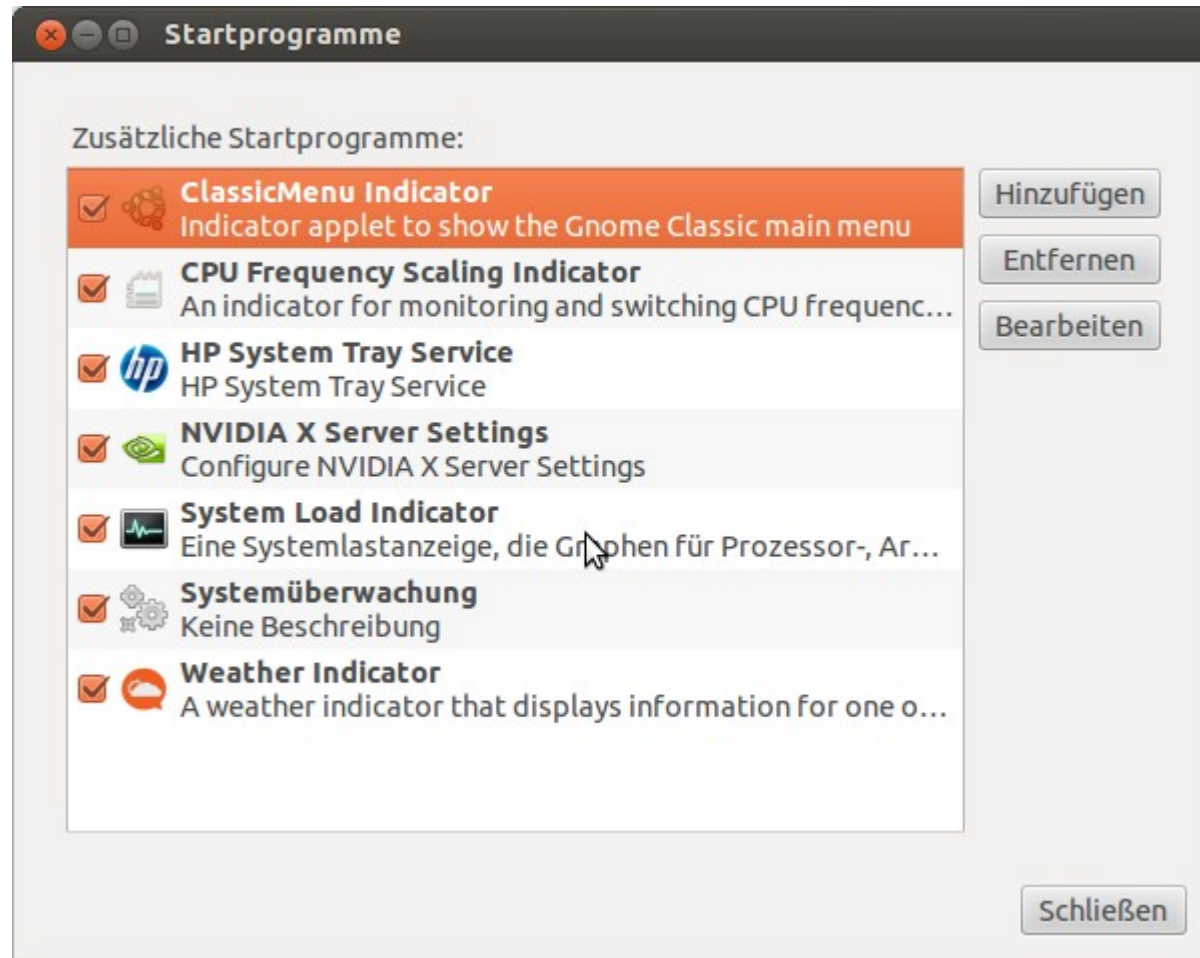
Startprogramme

Zusätzliche Startprogramme:

ClassicMenu Indicator
Indicator applet to show the Gnome Classic main menu

CPU Frequency Scaling Indicator
An indicator for monitoring and switching CPU frequenc…

HP System Tray Service
HP System Tray Service

NVIDIA X Server Settings
Configure NVIDIA X Server Settings

System Load Indicator
Eine Systemlastanzeige, die Graphen für Prozessor-, Ar…

Systemüberwachung
Keine Beschreibung

Weather Indicator
A weather indicator that displays information for one o…

Hinzufügen

Entfernen

Bearbeiten

Schließen